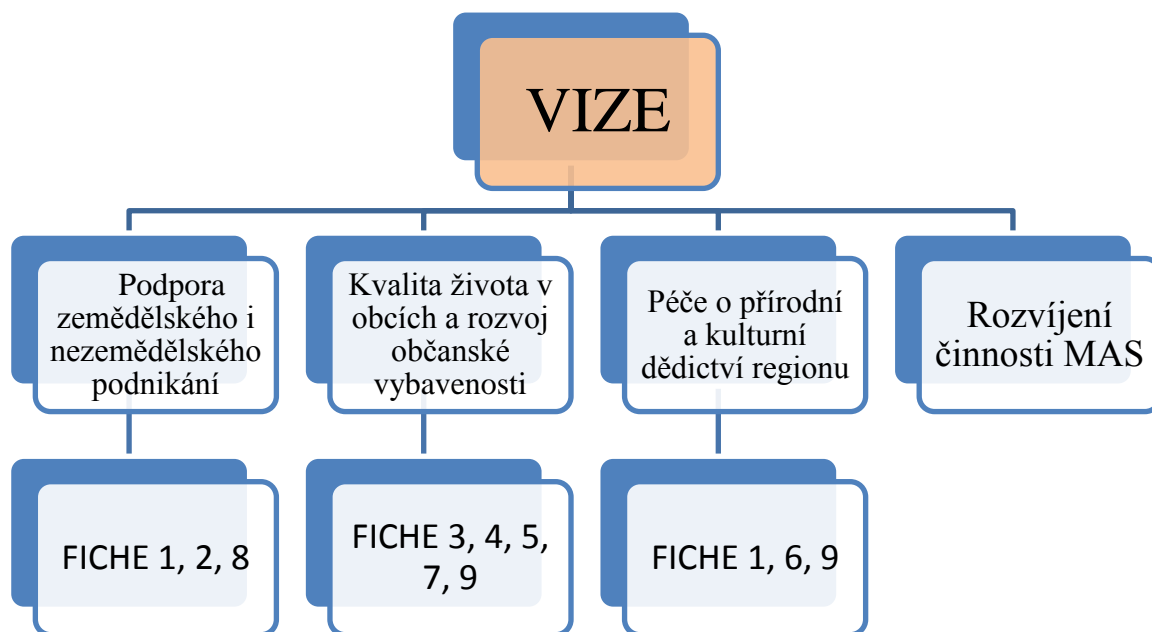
VIZE

Podpora zemědělského i nezemědělského podnikání

Kvalita života v obcích a rozvoj občanské vybavenosti

Péče o přírodní a kulturní dědictví regionu

Rozvíjení činnosti MAS

FICHE 1, 2, 8

FICHE 3, 4, 5, 7, 9

FICHE 1, 6, 9